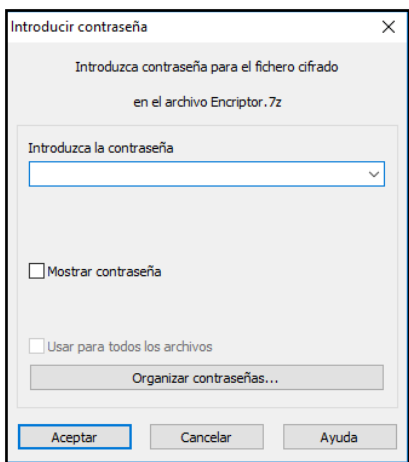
Introducir contraseña

Introduzca contraseña para el fichero cifrado

en el archivo Encriptor.7z

Introduzca la contraseña

Mostrar contraseña

Usar para todos los archivos

Organizar contraseñas...

Aceptar

Cancelar

Ayuda